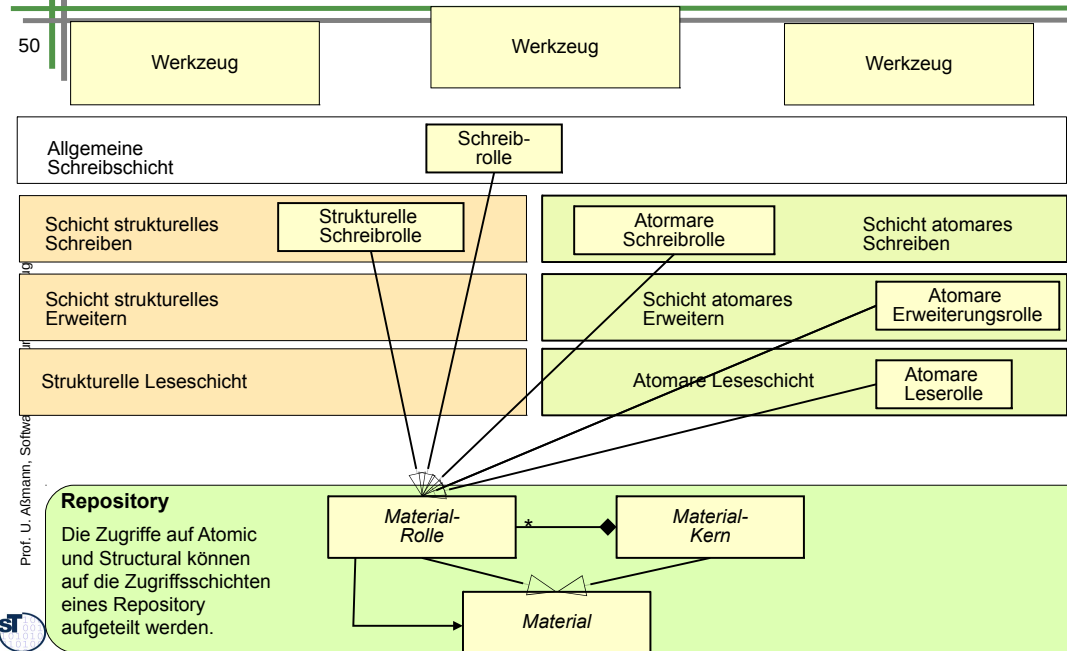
50

Werkzeug

Werkzeug

Werkzeug

Allgemeine Schreibschicht

Schreibrolle

Schicht strukturelles Schreiben

Strukturelle Schreibrolle

Atormare Schreibrolle

Schicht atomares Schreiben

Schicht strukturelles Erweitern

Schicht atomares Erweitern

Atomare Erweiterungsrolle

Strukturelle Leseschicht

Atomare Leseschicht

Atomare Leserolle

Prof. U. Aßmann, Softw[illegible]

Repository

Die Zugriffe auf Atomic und Structural können auf die Zugriffsschichten eines Repository aufgeteilt werden.

Material-Rolle

*

Material-Kern

Material

ST